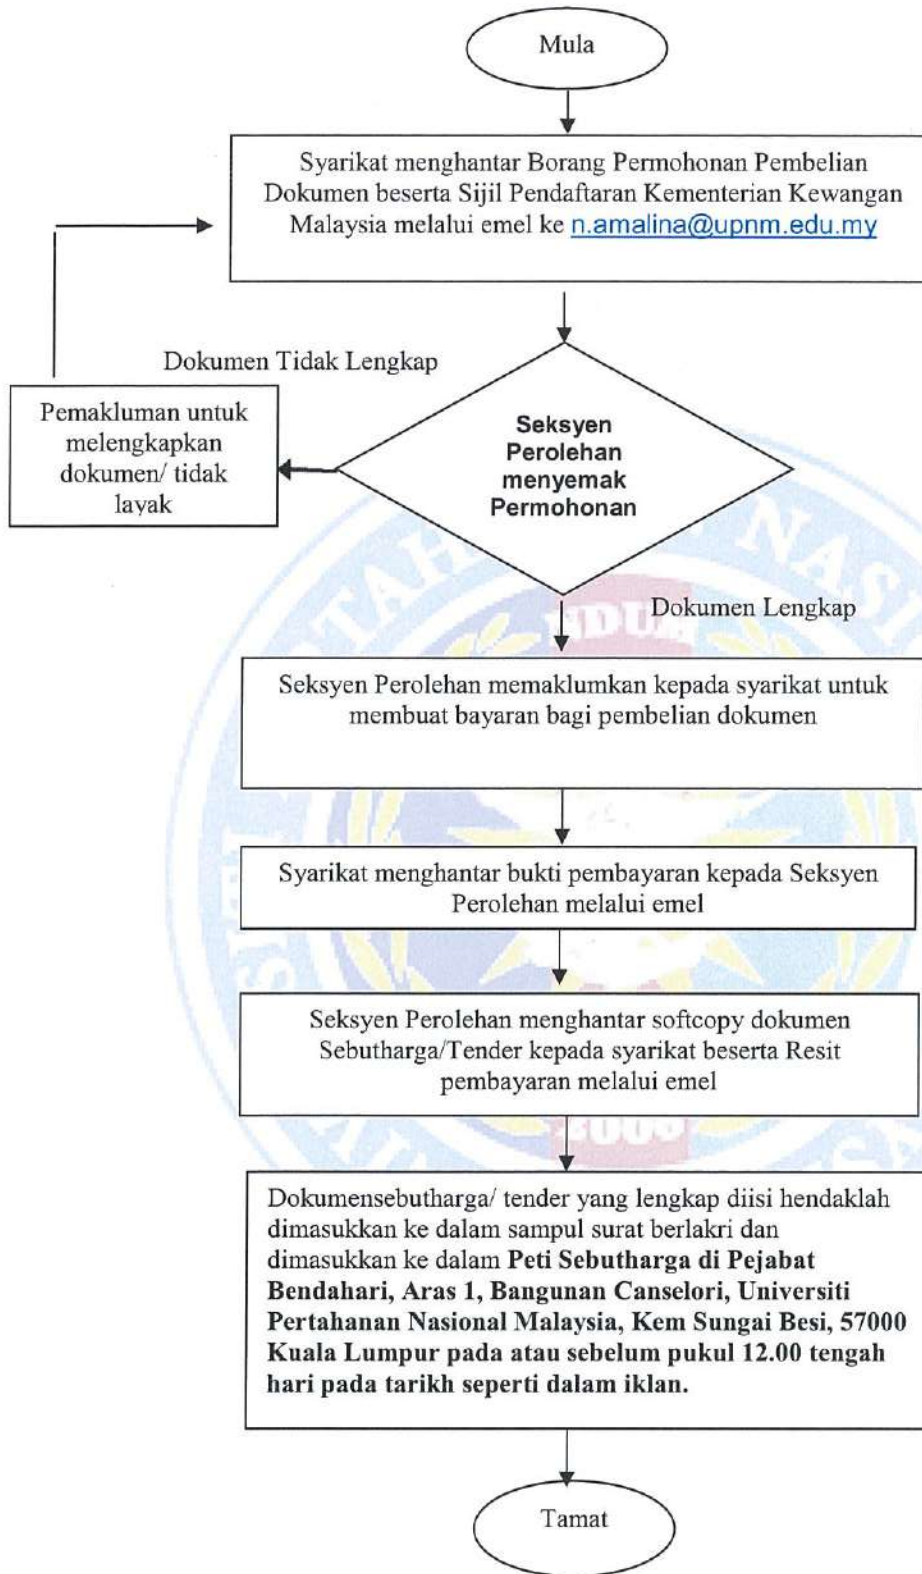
Mula

Syarikat menghantar Borang Permohonan Pembelian Dokumen beserta Sijil Pendaftaran Kementerian Kewangan Malaysia melalui emel ke n.amalina@upnm.edu.my

Dokumen Tidak Lengkap

Pemakluman untuk melengkapkan dokumen/ tidak layak

Seksyen Perolehan menyemak Permohonan

Dokumen Lengkap

Seksyen Perolehan memaklumkan kepada syarikat untuk membuat bayaran bagi pembelian dokumen

Syarikat menghantar bukti pembayaran kepada Seksyen Perolehan melalui emel

Seksyen Perolehan menghantar softcopy dokumen Sebutharga/Tender kepada syarikat beserta Resit pembayaran melalui emel

Dokumensebutharga/ tender yang lengkap diisi hendaklah dimasukkan ke dalam sampul surat berlakri dan dimasukkan ke dalam **Peti Sebutharga di Pejabat Bendahari, Aras 1, Bangunan Canselori, Universiti Pertahanan Nasional Malaysia, Kem Sungai Besi, 57000 Kuala Lumpur pada atau sebelum pukul 12.00 tengah hari pada tarikh seperti dalam iklan.**

Tamat